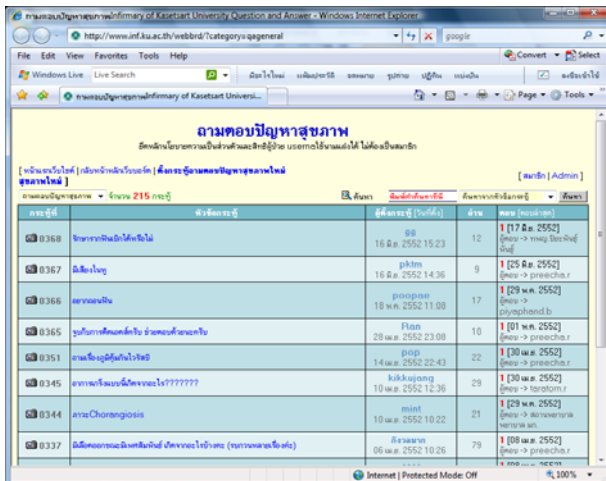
ถามตอบปัญหาสุขภาพInfirmary of Kasetsart University Question and Answer - Windows Internet Explorer

http://www.inf.ku.ac.th/webbrd/?category=qageneral

google

File Edit View Favorites Tools Help

Convert Select

Windows Live Live Search

ถามตอบปัญหาสุขภาพInfirmary of Kasetsart Universi...

Page Tools

ถามตอบปัญหาสุขภาพ

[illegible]

[ หน้าแรกเว็บไซต์ | กลับหน้าหลักเว็บบอร์ด | ตั้งกระทู้ถามตอบปัญหาสุขภาพใหม่ สุขภาพใหม่ ]

[ สมาชิก | Admin ]

ถามตอบปัญหาสุขภาพ จำนวน 215 กระทู้

ค้นหา

ค้นหา

| กระทู้ที่ | หัวข้อกระทู้ | ผู้ตั้งกระทู้ | อ่าน | ตอบ |
|---|---|---|---|---|
| 0368 | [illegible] | gg 16 มิ.ย. 2552 15:23 | 12 | 1 [17 มิ.ย. 2552] |
| 0367 | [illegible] | pktm 16 มิ.ย. 2552 14:36 | 9 | 1 [25 มิ.ย. 2552] ผู้ตอบ -> preecha.r |
| 0366 | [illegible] | poopne 18 พ.ค. 2552 11:08 | 17 | 1 [29 พ.ค. 2552] ผู้ตอบ -> piyaphand.b |
| 0365 | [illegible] | Flan 28 พ.ค. 2552 23:08 | 10 | 1 [01 พ.ค. 2552] ผู้ตอบ -> preecha.r |
| 0351 | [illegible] | pop 14 พ.ค. 2552 22:43 | 22 | 1 [30 พ.ค. 2552] ผู้ตอบ -> preecha.r |
| 0345 | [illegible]?????? | kikkujang 10 พ.ค. 2552 12:36 | 29 | 1 [30 พ.ค. 2552] ผู้ตอบ -> taratorn.r |
| 0344 | ภาวะChorengiosis | mint 10 พ.ค. 2552 10:22 | 21 | 1 [29 พ.ค. 2552] ผู้ตอบ -> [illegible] |
| 0337 | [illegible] | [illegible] 06 พ.ค. 2552 10:26 | 79 | 1 [08 พ.ค. 2552] ผู้ตอบ -> preecha.r |

Internet | Protected Mode: Off

100%